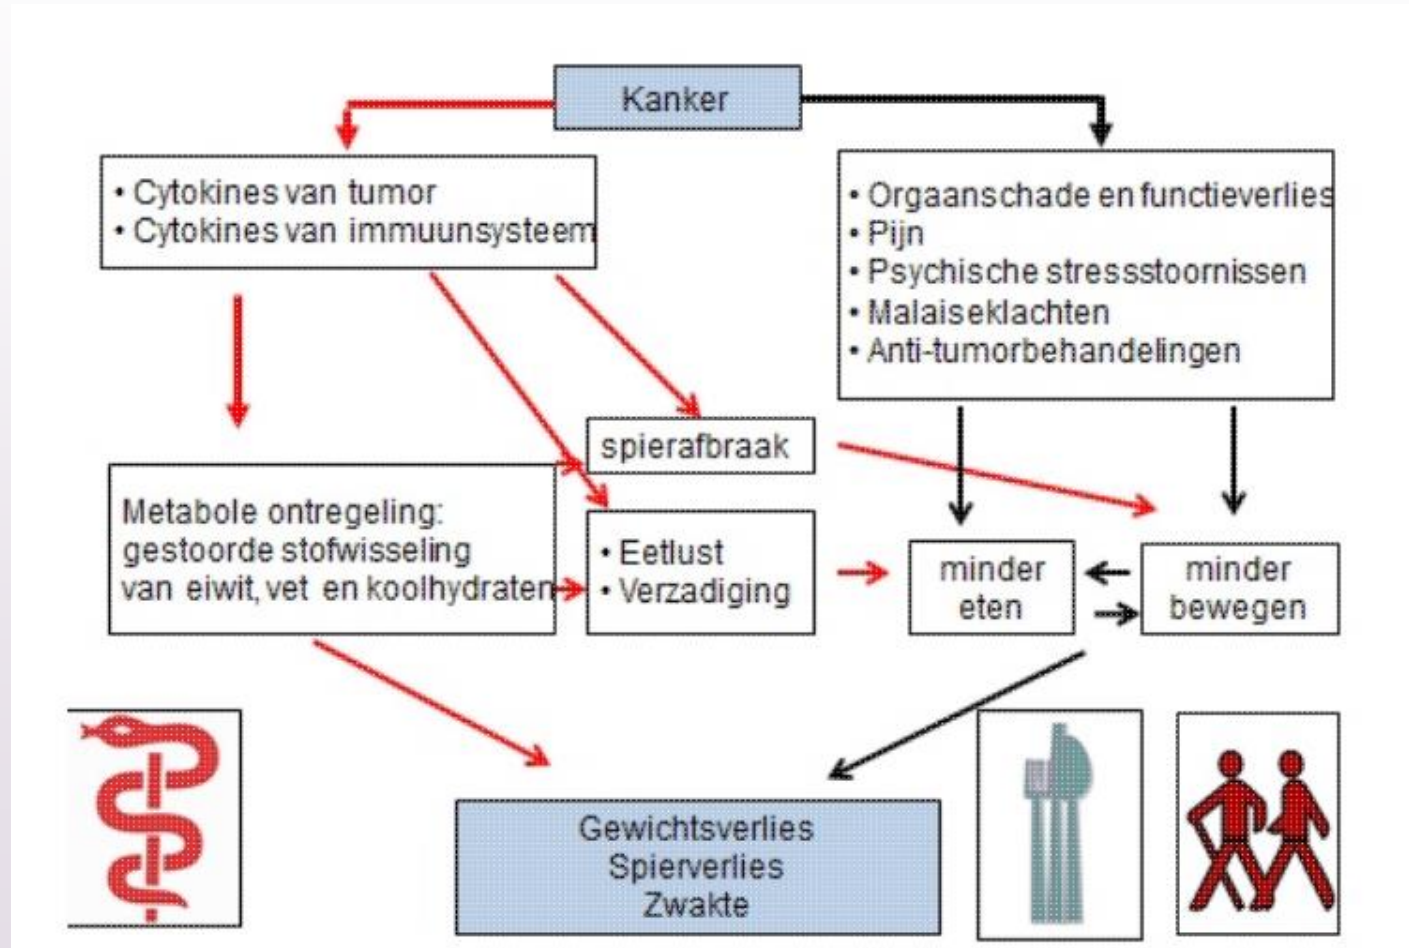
Kanker

• Cytokines van tumor
• Cytokines van immuunsysteem

• Orgaanschade en functieverlies
• Pijn
• Psychische stressstoornissen
• Malaiseklachten
• Anti-tumorbehandelingen

spierafbraak

Metabole ontregeling: gestoorde stofwisseling van eiwit, vet en koolhydraten

• Eetlust
• Verzadiging

minder eten

minder bewegen

Gewichtsverlies
Spierverlies
Zwakte